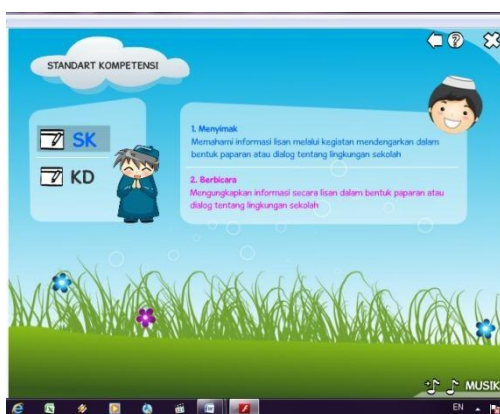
STANDART KOMPETENSI

SK

KD

1. Menyimak
Memahami informasi lisan melalui kegiatan mendengarkan dalam bentuk paparan atau dialog tentang lingkungan sekolah

2. Berbicara
Mengungkapkan informasi secara lisan dalam bentuk paparan atau dialog tentang lingkungan sekolah

MUSIK

EN